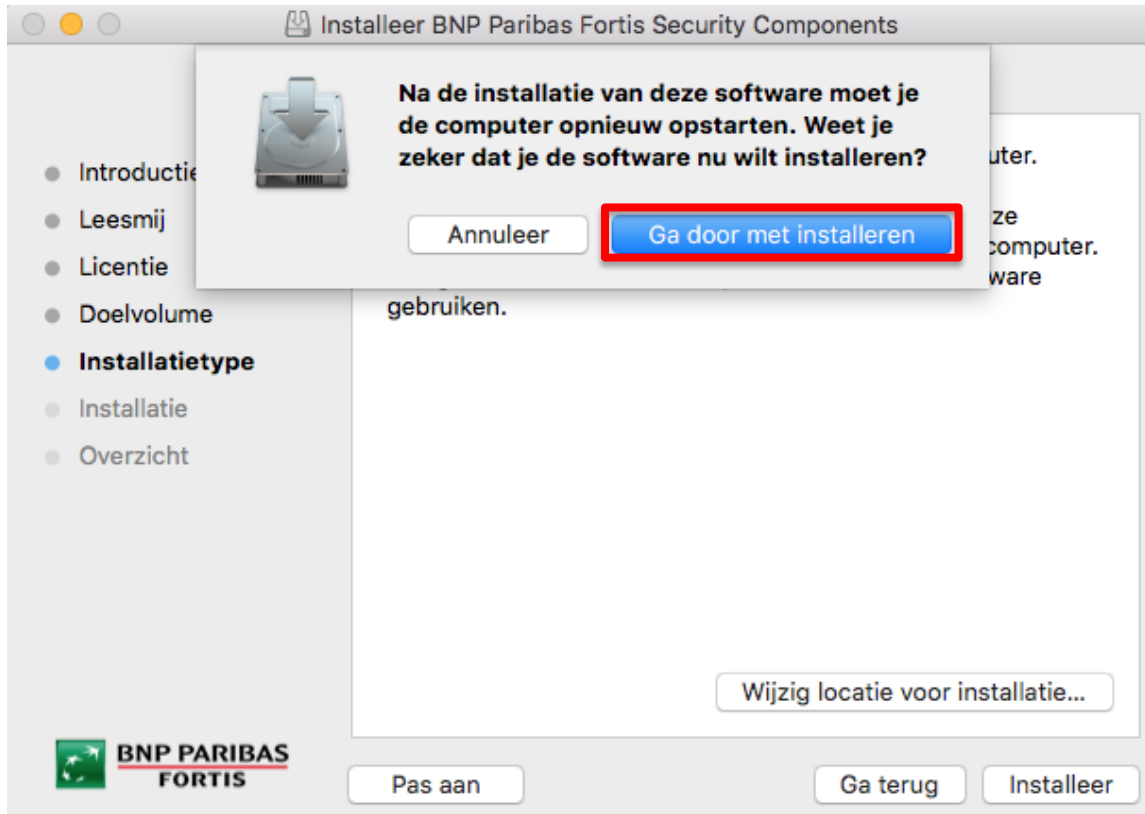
Installeer BNP Paribas Fortis Security Components

Na de installatie van deze software moet je de computer opnieuw opstarten. Weet je zeker dat je de software nu wilt installeren?

Annuleer

Ga door met installeren

Introductie
Leesmij
Licentie
Doelvolume
Installatietype
Installatie
Overzicht

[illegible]uter.

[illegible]ze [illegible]computer. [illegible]ware gebruiken.

Wijzig locatie voor installatie...

BNP PARIBAS FORTIS

Pas aan

Ga terug

Installeer